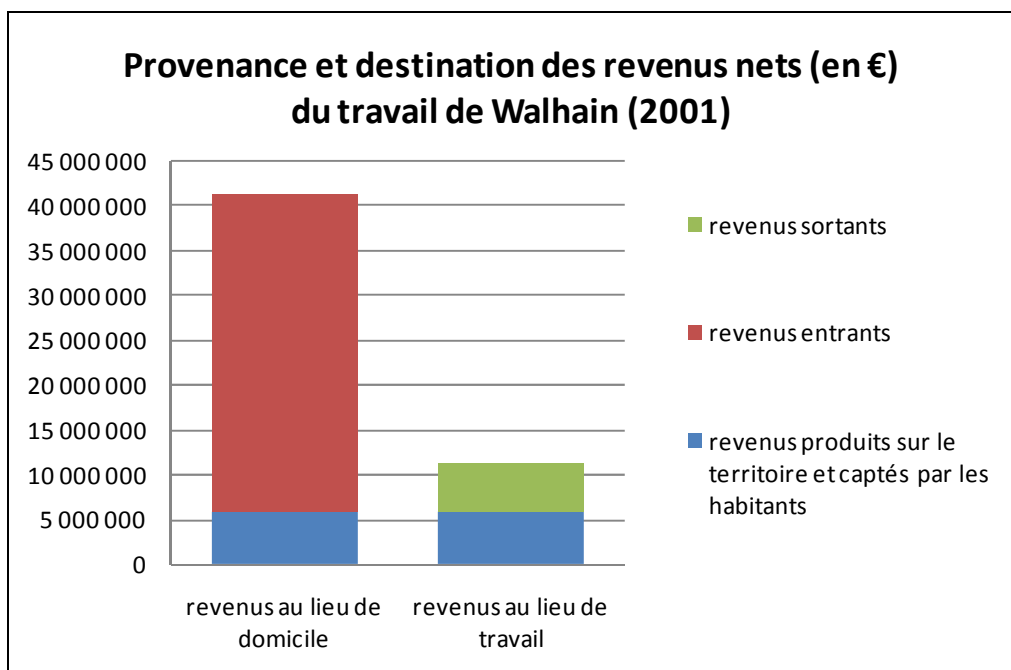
Provenance et destination des revenus nets (en €) du travail de Walhain (2001)

45 000 000
40 000 000
35 000 000
30 000 000
25 000 000
20 000 000
15 000 000
10 000 000
5 000 000
0

revenus au lieu de domicile
revenus au lieu de travail

revenus sortants
revenus entrants
revenus produits sur le territoire et captés par les habitants